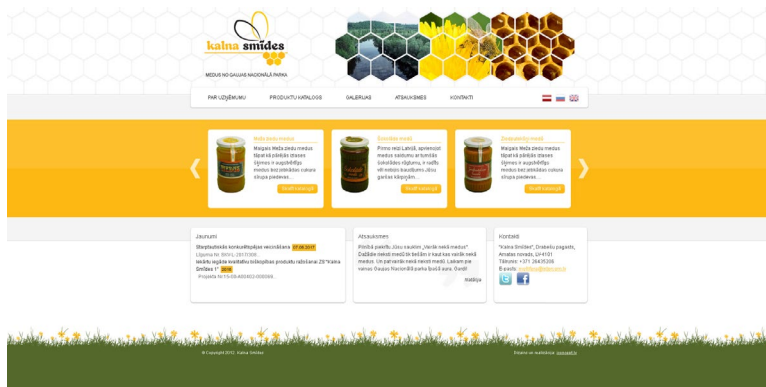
kalna smides

MEDUS NO GAUJAS NACIONĀLĀ PARKA

PAR UZŅĒMUMU
PRODUKTU KATALOGS
GALERIJAS
ATSAUKSMES
KONTAKTI

Meža ziedu medus
Maigais Meža ziedu medus tiipat kā pārējās šķirnes ir augstvērtīgs medus bez atšķādas cukura sīrupa piedevas...
Skatīt katalogā

Šokolādes medus
Pirmo reizi Latvijā, apvienoti medus saldumu aromāts šokolādes rūgtumu, ir radīts vēl nebūs baudījums Jūsu garšas kārpiņām...
Skatīt katalogā

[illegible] medus
Maigais Meža ziedu medus tiipat kā pārējās šķirnes ir augstvērtīgs medus bez atšķādas cukura sīrupa piedevas...
Skatīt katalogā

Jaunumi
Starptautiskās konkurētspējas veicināšana 07.08.2017
Līguma Nr. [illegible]
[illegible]
Projekta Nr. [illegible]

Atsauksmes
Pilnībā piekrītu Jūsu saukļam „Vairāk nekā medus" Daždiem nekā medū bet šeit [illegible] medus. Un pat vairāk nekā medū. Labāk pie vairāk Gaujas Nacionālā parka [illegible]. Gardi!
Matīss

Kontakti
"Kalna Smīdes", Drabešu pagasts, Amatas novads, LV-4101
Tālrunis: +371 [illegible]
E-pasts: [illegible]

© Copyright 2012 · Kalna Smīdes
Izstrāde un realizācija: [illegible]